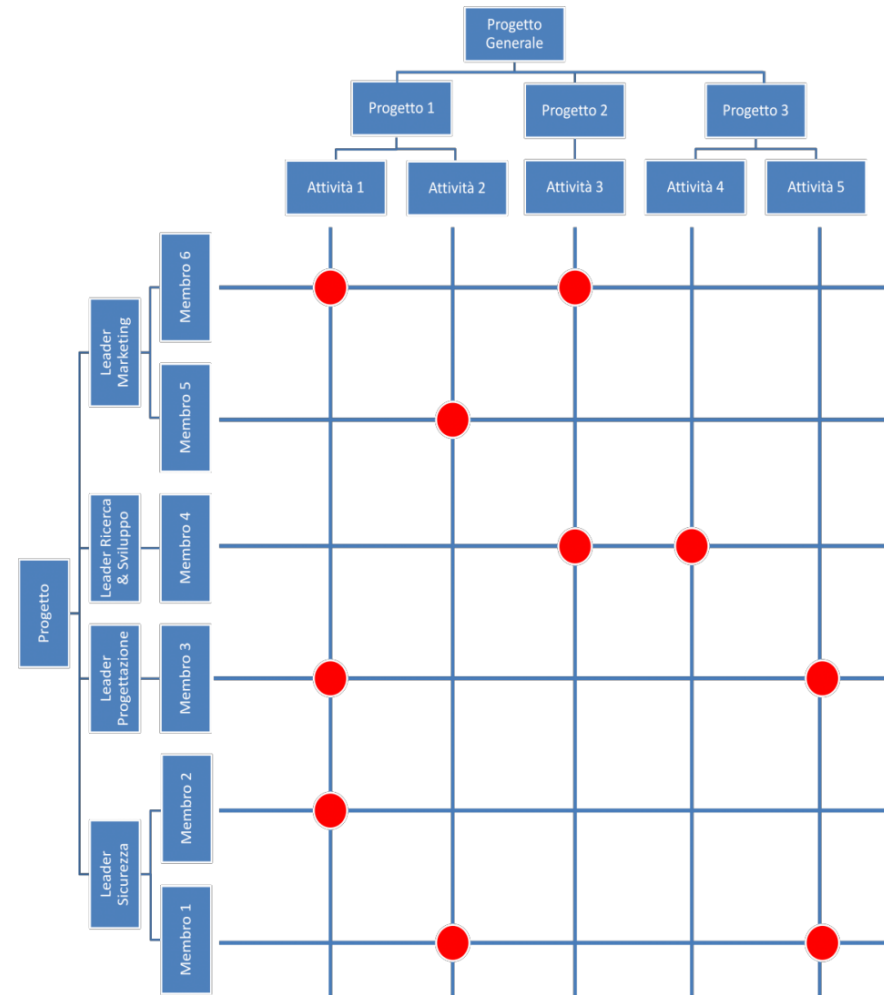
Progetto Generale

Progetto 1

Progetto 2

Progetto 3

Attività 1

Attività 2

Attività 3

Attività 4

Attività 5

Progetto

Leader Marketing

Membro 6

Membro 5

Leader Ricerca & Sviluppo

Membro 4

Leader Progettazione

Membro 3

Leader Sicurezza

Membro 2

Membro 1